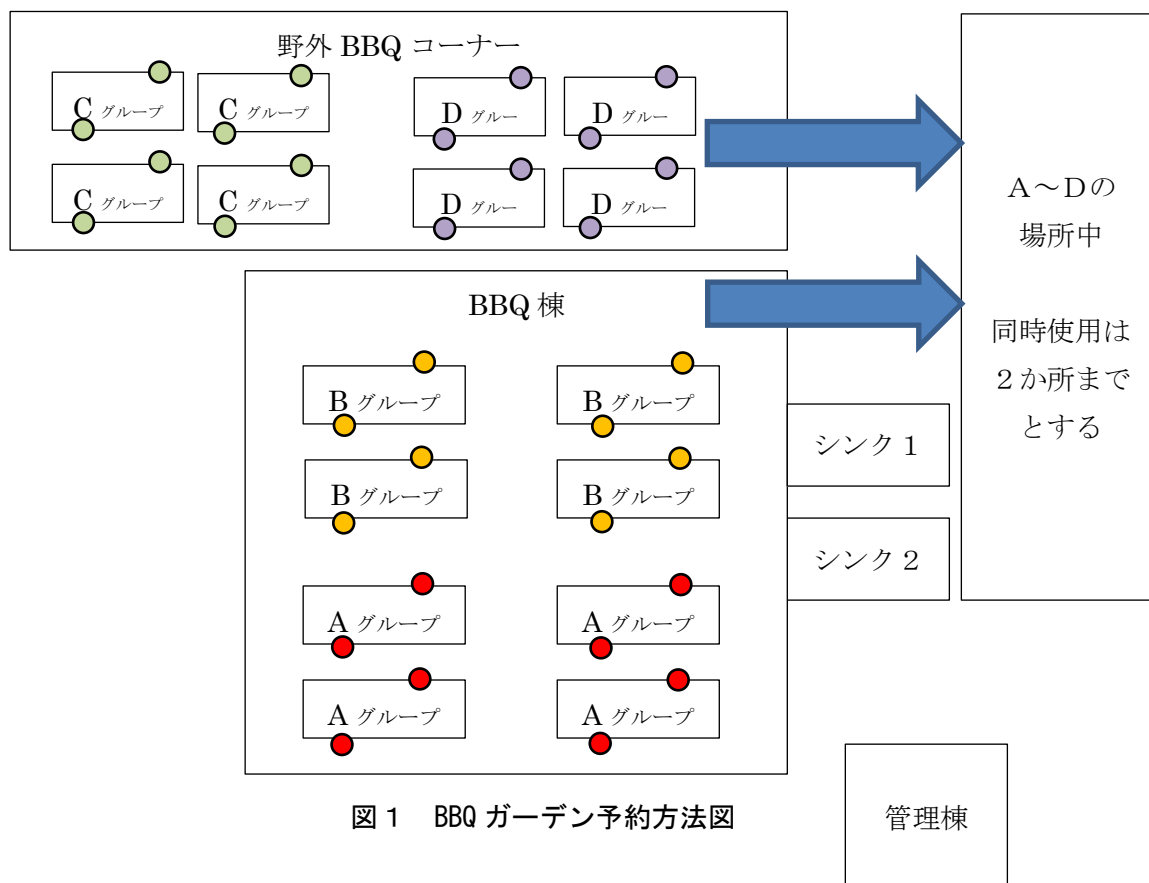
野外 BBQ コーナー

C グループ

C グループ

D グルー

D グルー

C グループ

C グループ

D グルー

D グルー

A～Dの場所中

同時使用は２か所までとする

BBQ 棟

B グループ

B グループ

B グループ

B グループ

シンク１

シンク２

A グループ

A グループ

A グループ

A グループ

図１　BBQ ガーデン予約方法図

管理棟